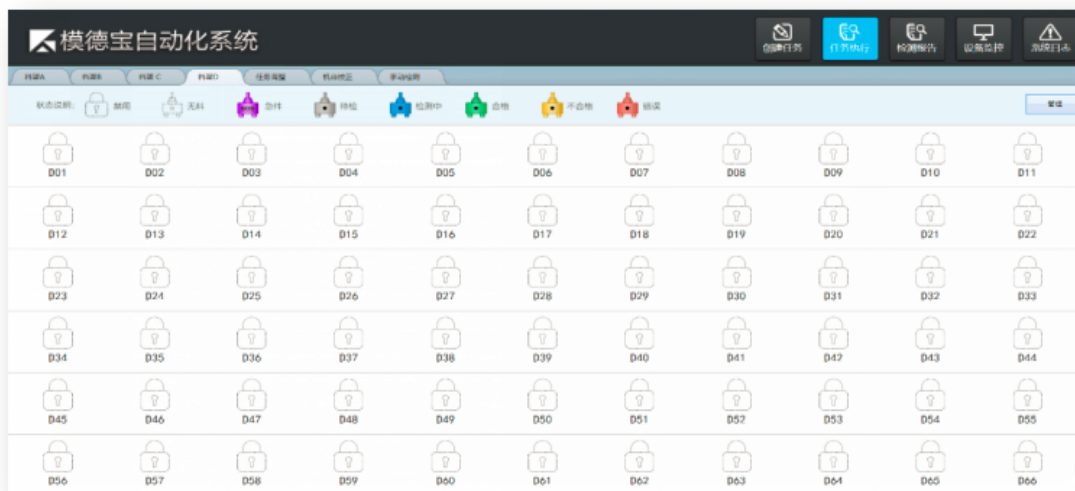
模德宝自动化系统

创建任务 任务执行 检测报告 设备监控 系统日志

料架A 料架B 料架C 料架D 任务调整 机床绑定 手动创建

状态说明: 禁用 无料 急件 待检 检测中 合格 不合格 错误

管理

D01 D02 D03 D04 D05 D06 D07 D08 D09 D10 D11
D12 D13 D14 D15 D16 D17 D18 D19 D20 D21 D22
D23 D24 D25 D26 D27 D28 D29 D30 D31 D32 D33
D34 D35 D36 D37 D38 D39 D40 D41 D42 D43 D44
D45 D46 D47 D48 D49 D50 D51 D52 D53 D54 D55
D56 D57 D58 D59 D60 D61 D62 D63 D64 D65 D66